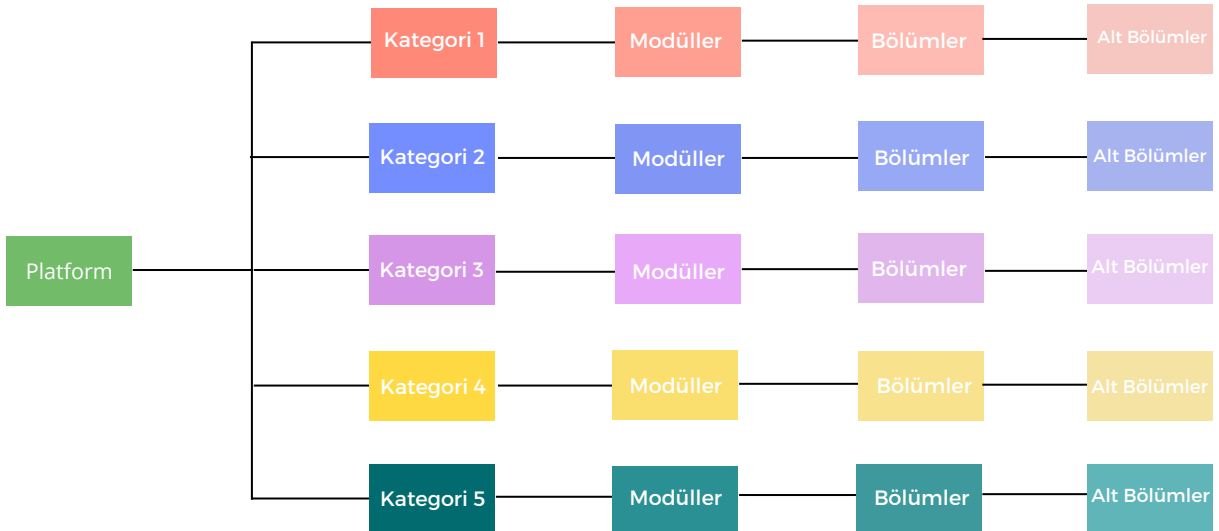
Platform

Kategori 1
Modüller
Bölümler
Alt Bölümler

Kategori 2
Modüller
Bölümler
Alt Bölümler

Kategori 3
Modüller
Bölümler
Alt Bölümler

Kategori 4
Modüller
Bölümler
Alt Bölümler

Kategori 5
Modüller
Bölümler
Alt Bölümler